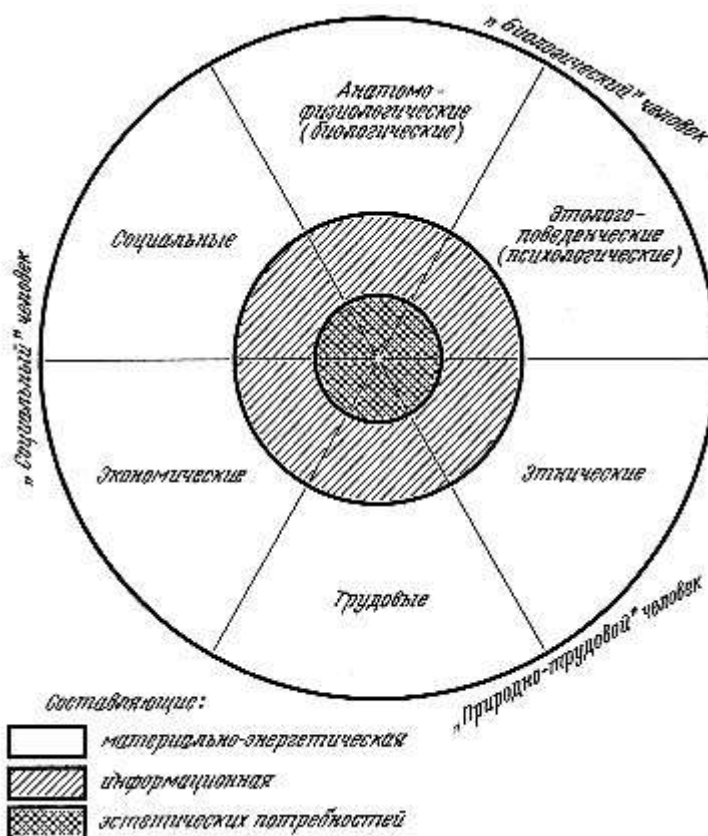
„Биологический" человек

Анатомо-физиологические (биологические)

Этолого-поведенческие (психологические)

Социальные

„Социальный" человек

Экономические

Этнические

Трудовые

„Природно-трудовой" человек

Составляющие:

материально-энергетическая

информационная

эстетических потребностей